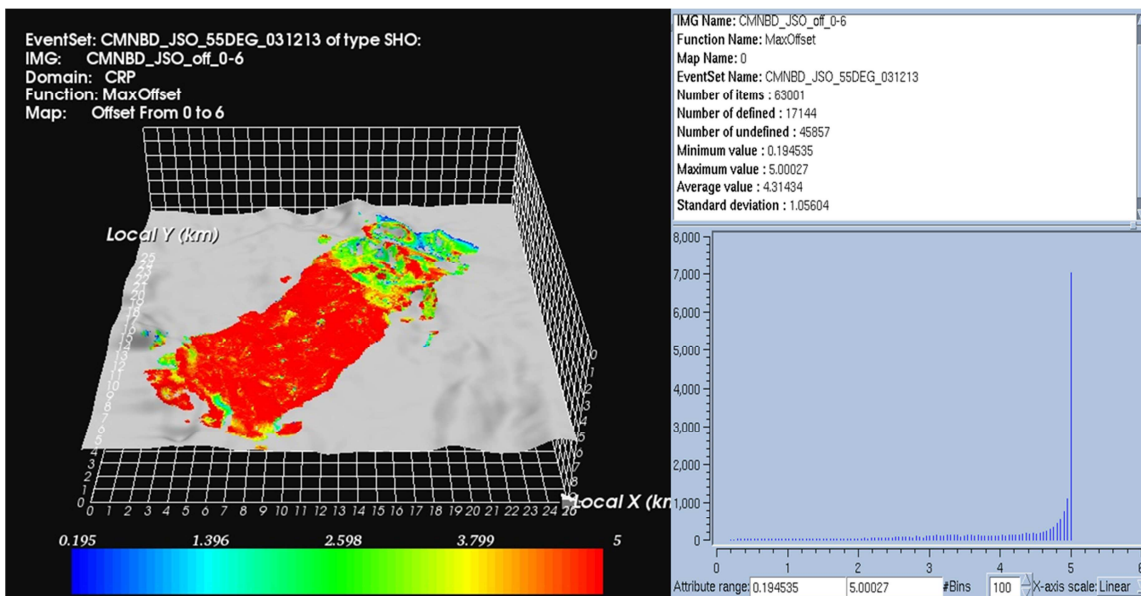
EventSet: CMNBD_JSO_55DEG_031213 of type SHO:
IMG: CMNBD_JSO_off_0-6
Domain: CRP
Function: MaxOffset
Map: Offset From 0 to 6

Local Y (km)

Local X (km

0 1 2 3 4 5 6 7 8 9 10 11 12 13 14 15 16 17 18 19 20 21 22 23 24 25 26

0.195 1.396 2.598 3.799 5

IMG Name: CMNBD_JSO_off_0-6
Function Name: MaxOffset
Map Name: 0
EventSet Name: CMNBD_JSO_55DEG_031213
Number of items : 63001
Number of defined : 17144
Number of undefined : 45857
Minimum value : 0.194535
Maximum value : 5.00027
Average value : 4.31434
Standard deviation : 1.05604

8,000
7,000
6,000
5,000
4,000
3,000
2,000
1,000
0

0 1 2 3 4 5 6

Attribute range: 0.194535 5.00027 #Bins 100 X-axis scale: Linear